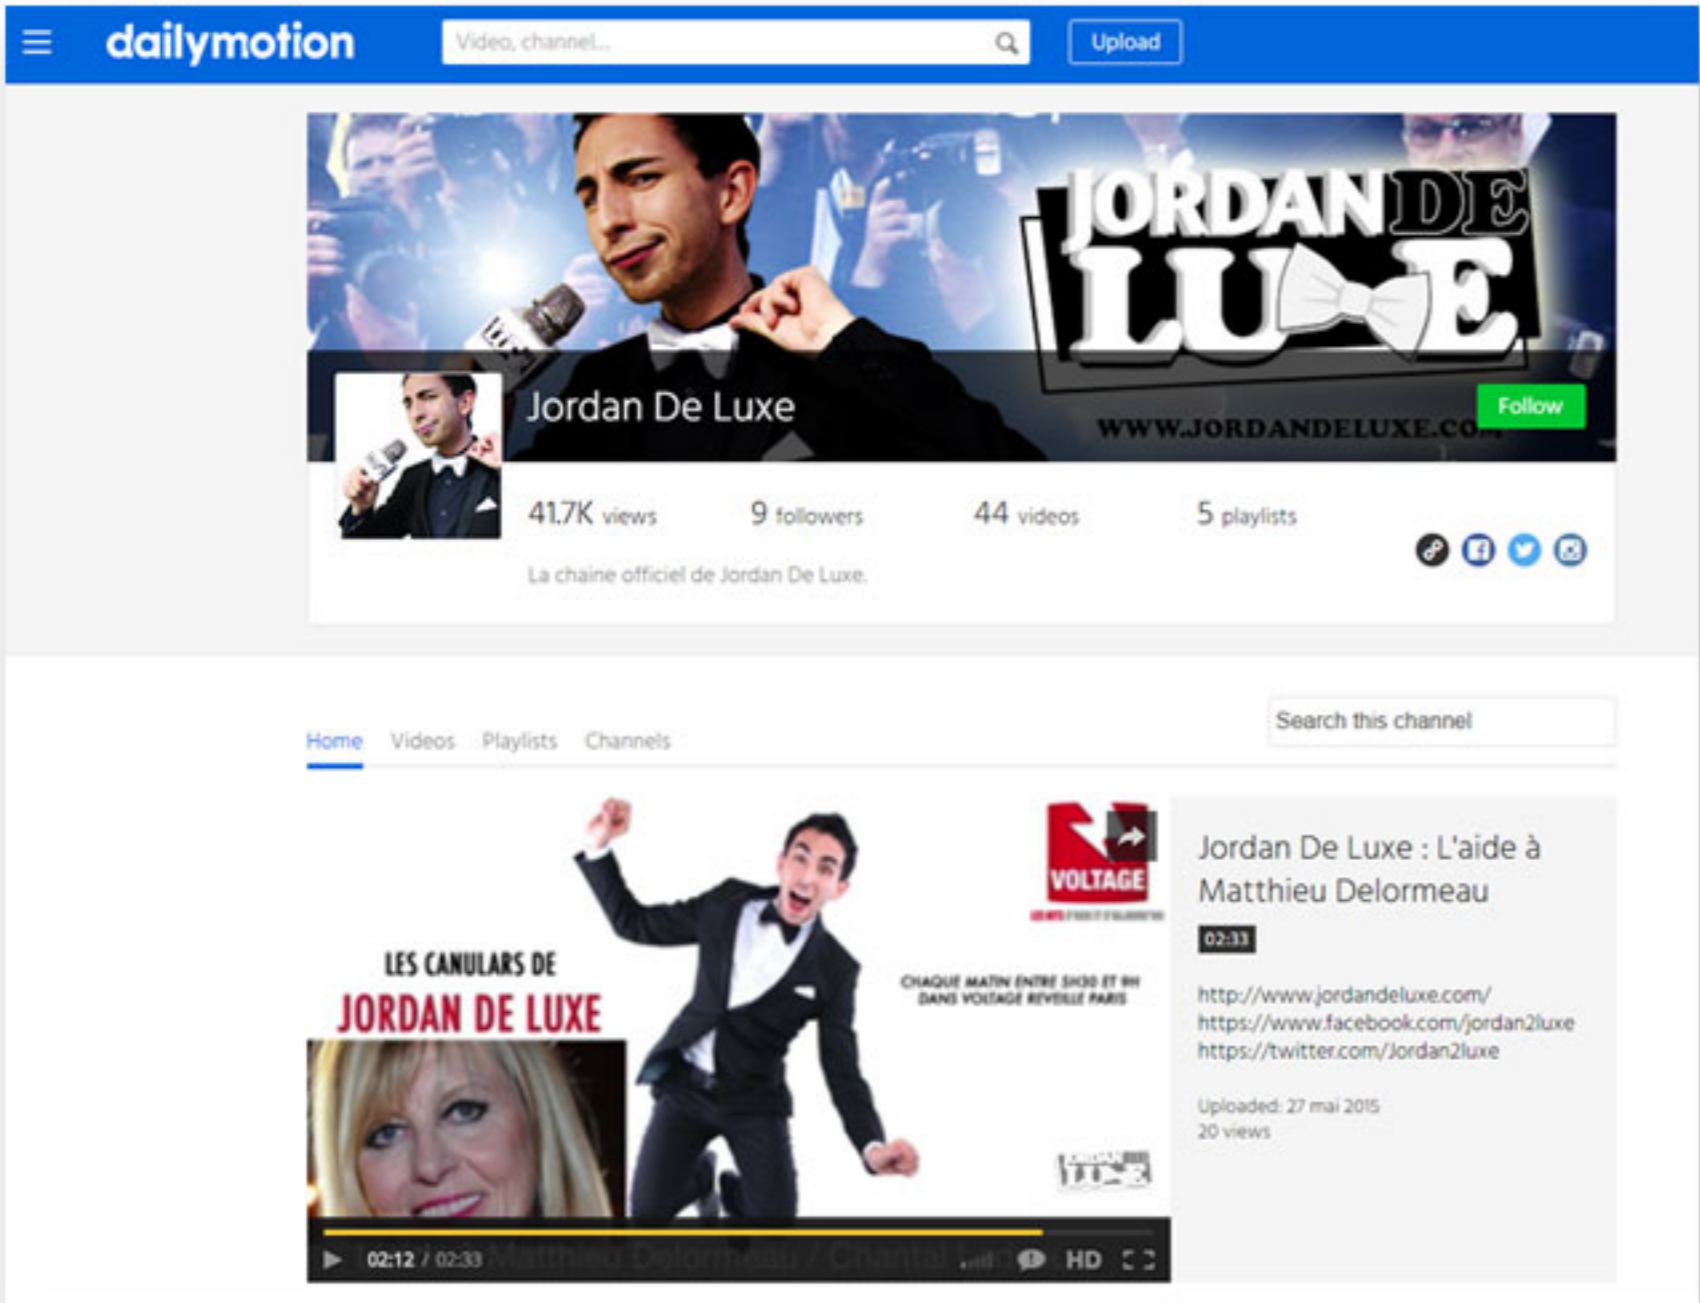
dailymotion

Video, channel...

Upload

JORDAN DE LUXE

WWW.JORDANDELUXE.CO

Jordan De Luxe

Follow

41.7K views

9 followers

44 videos

5 playlists

La chaine officiel de Jordan De Luxe.

Home Videos Playlists Channels

Search this channel

LES CANULARS DE

JORDAN DE LUXE

VOLTAGE

CHAQUE MATIN ENTRE 5H30 ET 9H DANS VOLTAGE REVEILLE PARIS

02:12 / 02:33

HD

Jordan De Luxe : L'aide à Matthieu Delormeau

02:33

http://www.jordandeluxe.com/
https://www.facebook.com/jordan2luxe
https://twitter.com/Jordan2luxe

Uploaded: 27 mai 2015
20 views